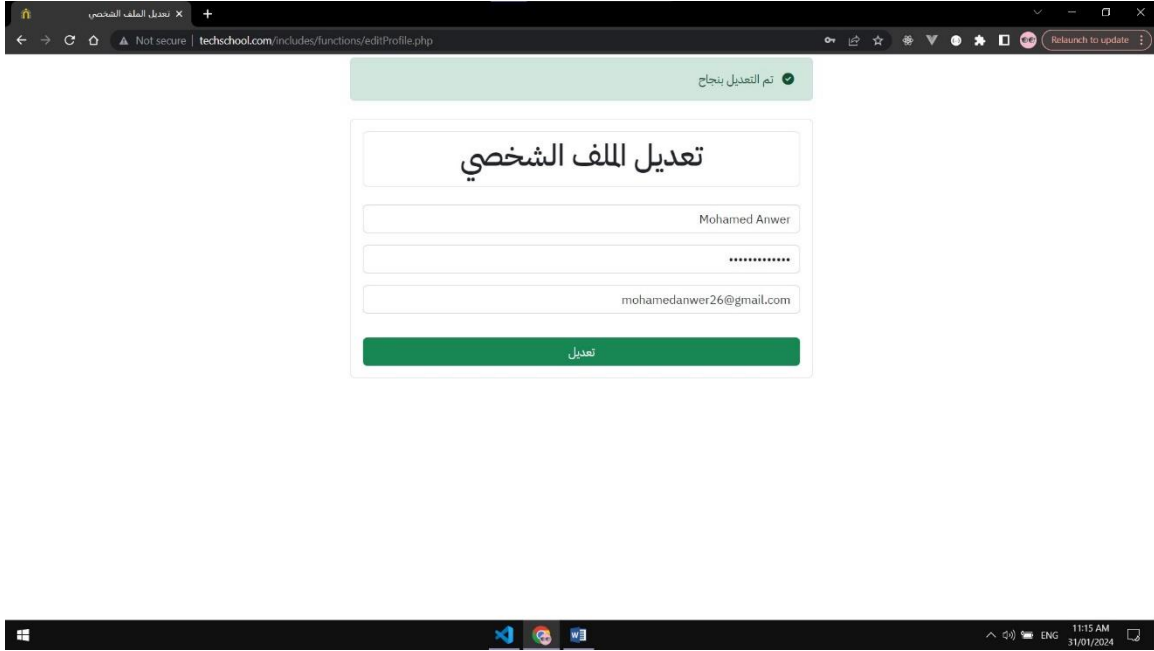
تعديل الملف الشخصي
Not secure | techschool.com/includes/functions/editProfile.php
Relaunch to update

تم التعديل بنجاح

تعديل الملف الشخصي

Mohamed Anwer

•••••••••••••

mohamedanwer26@gmail.com

تعديل

ENG 11:15 AM 31/01/2024